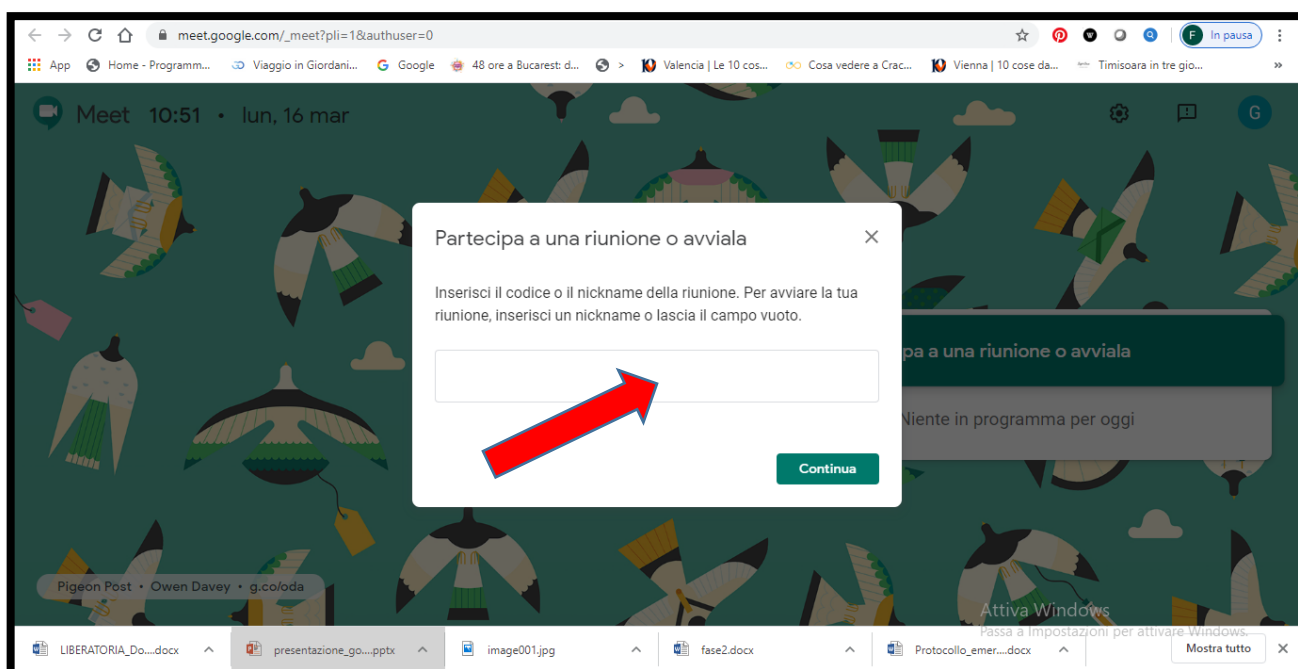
meet.google.com/_meet?pli=1&authuser=0

F In pausa

App Home - Programm... Viaggio in Giordani... Google 48 ore a Bucarest: d... > Valencia | Le 10 cos... Cosa vedere a Crac... Vienna | 10 cose da... Timisoara in tre gio... »

Meet 10:51 • lun, 16 mar

G

Partecipa a una riunione o avviala

Inserisci il codice o il nickname della riunione. Per avviare la tua riunione, inserisci un nickname o lascia il campo vuoto.

Continua

pa a una riunione o avviala

Niente in programma per oggi

Pigeon Post • Owen Davey • g.co/oda

Attiva Windows
Passa a Impostazioni per attivare Windows.

LIBERATORIA_Do....docx presentazione_go....pptx image001.jpg fase2.docx Protocollo_emer....docx Mostra tutto